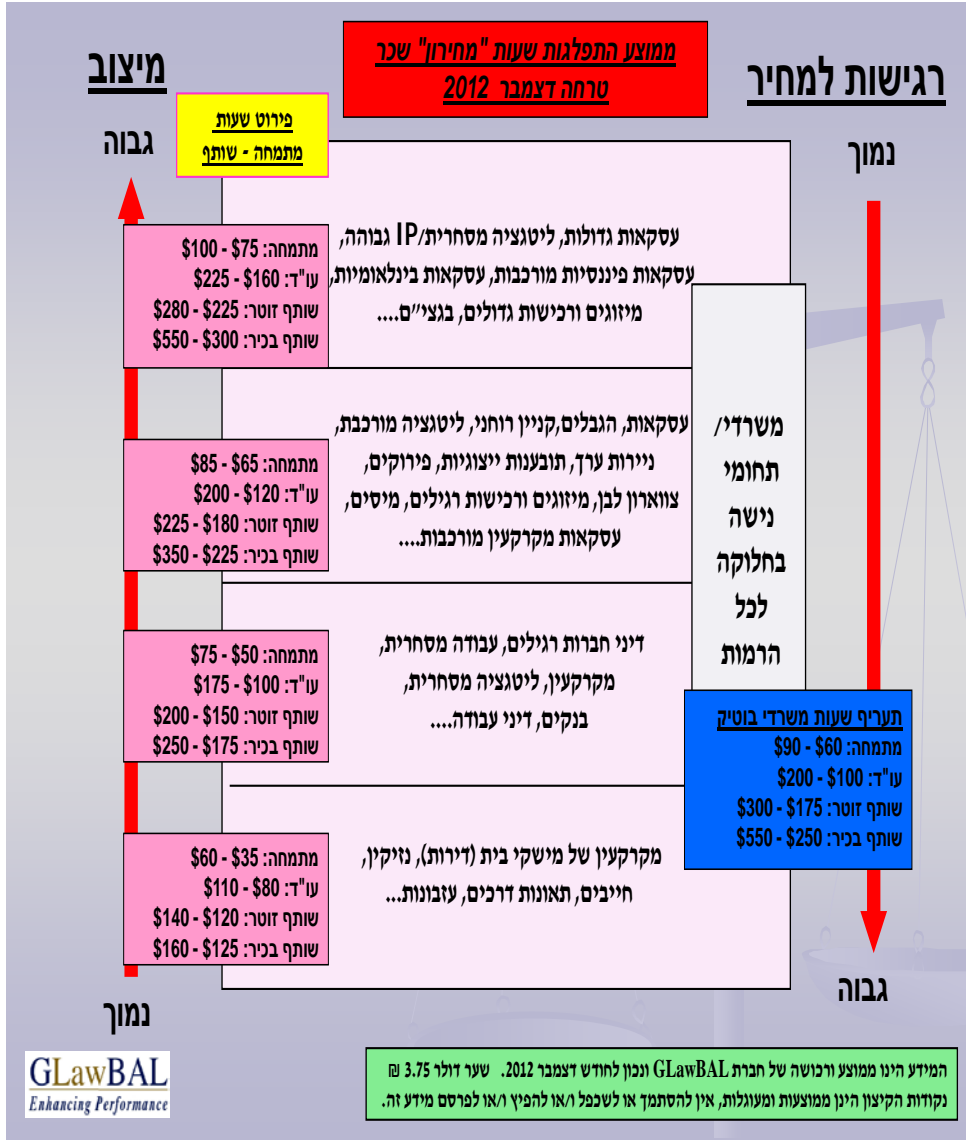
ממוצע התפלגות שעות "מחירון" שכר טרחה דצמבר 2012

רגישות למחיר

נמוך

מיצוב

גבוה

פירוט שעות
מתמחה - שותף

מתמחה: $75 - $100
עו"ד: $160 - $225
שותף זוטר: $225 - $280
שותף בכיר: $300 - $550

עסקאות גדולות, ליטגציה מסחרית/IP גבוהה, עסקאות פיננסיות מורכבות, עסקאות בינלאומיות, מיזוגים ורכישות גדולים, בגצ"ם....

משרדי/ תחומי נישה בחלוקה לכל הרמות

מתמחה: $65 - $85
עו"ד: $120 - $200
שותף זוטר: $180 - $225
שותף בכיר: $225 - $350

עסקאות, הגבלים,קניין רוחני, ליטגציה מורכבת, ניירות ערך, תובענות ייצוגיות, פירוקים, צווארון לבן, מיזוגים ורכישות רגילים, מיסים, עסקאות מקרקעין מורכבות....

מתמחה: $50 - $75
עו"ד: $100 - $175
שותף זוטר: $150 - $200
שותף בכיר: $175 - $250

דיני חברות רגילים, עבודה מסחרית, מקרקעין, ליטגציה מסחרית, בנקים, דיני עבודה....

תעריף שעות משרדי בוטיק
מתמחה: $60 - $90
עו"ד: $100 - $200
שותף זוטר: $175 - $300
שותף בכיר: $250 - $550

מתמחה: $35 - $60
עו"ד: $80 - $110
שותף זוטר: $120 - $140
שותף בכיר: $125 - $160

מקרקעין של מישקי בית (דירות), נזיקין, חייבים, תאונות דרכים, עזבונות...

נמוך

גבוה

GLawBAL
Enhancing Performance

המידע הינו ממוצע ורכושה של חברת GLawBAL ונכון לחודש דצמבר 2012. שער דולר 3.75 ₪
נקודות הקיצון הינן ממוצעות ומעוגלות, אין להסתמך או לשכפל ו/או להפיץ ו/או לפרסם מידע זה.